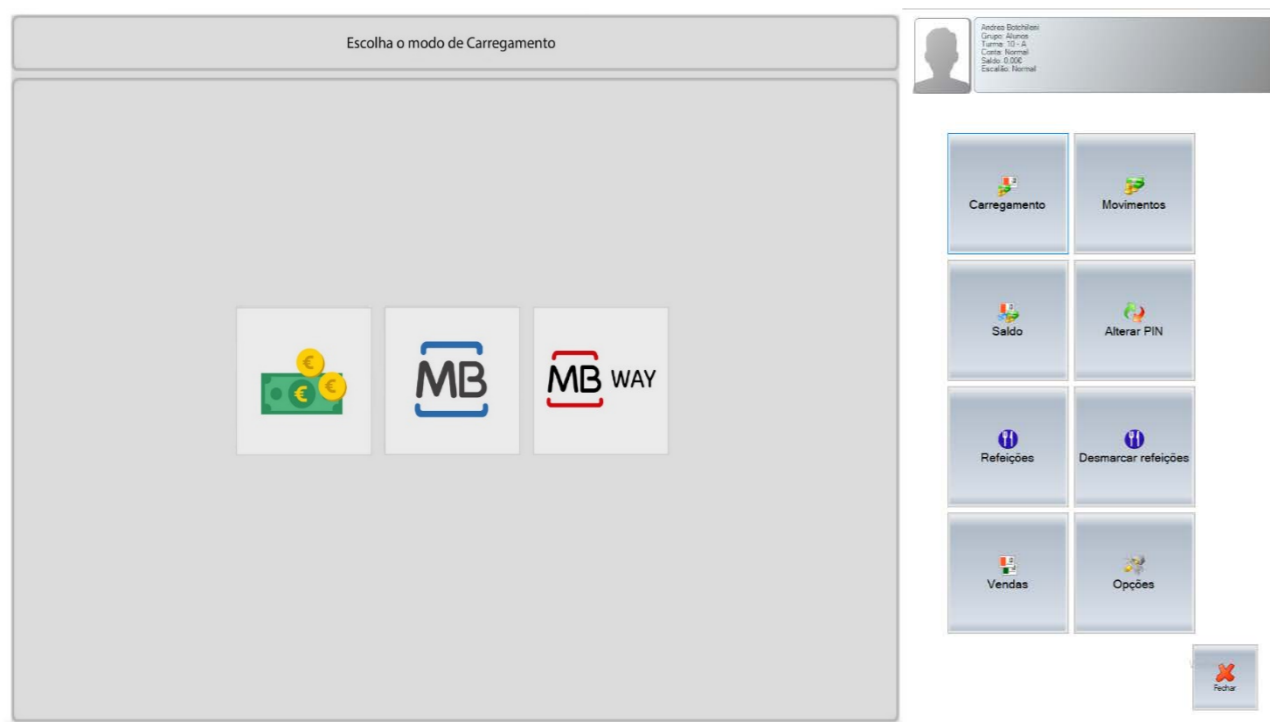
Escolha o modo de Carregamento

MB

MB WAY

Andrea Botchiloni
Grupo: Alunos
Turma: 10 - A
Conta: Normal
Saldo: 0,00€
Escalão: Normal

Carregamento

Movimentos

Saldo

Alterar PIN

Refeições

Desmarcar refeições

Vendas

Opções

Fechar